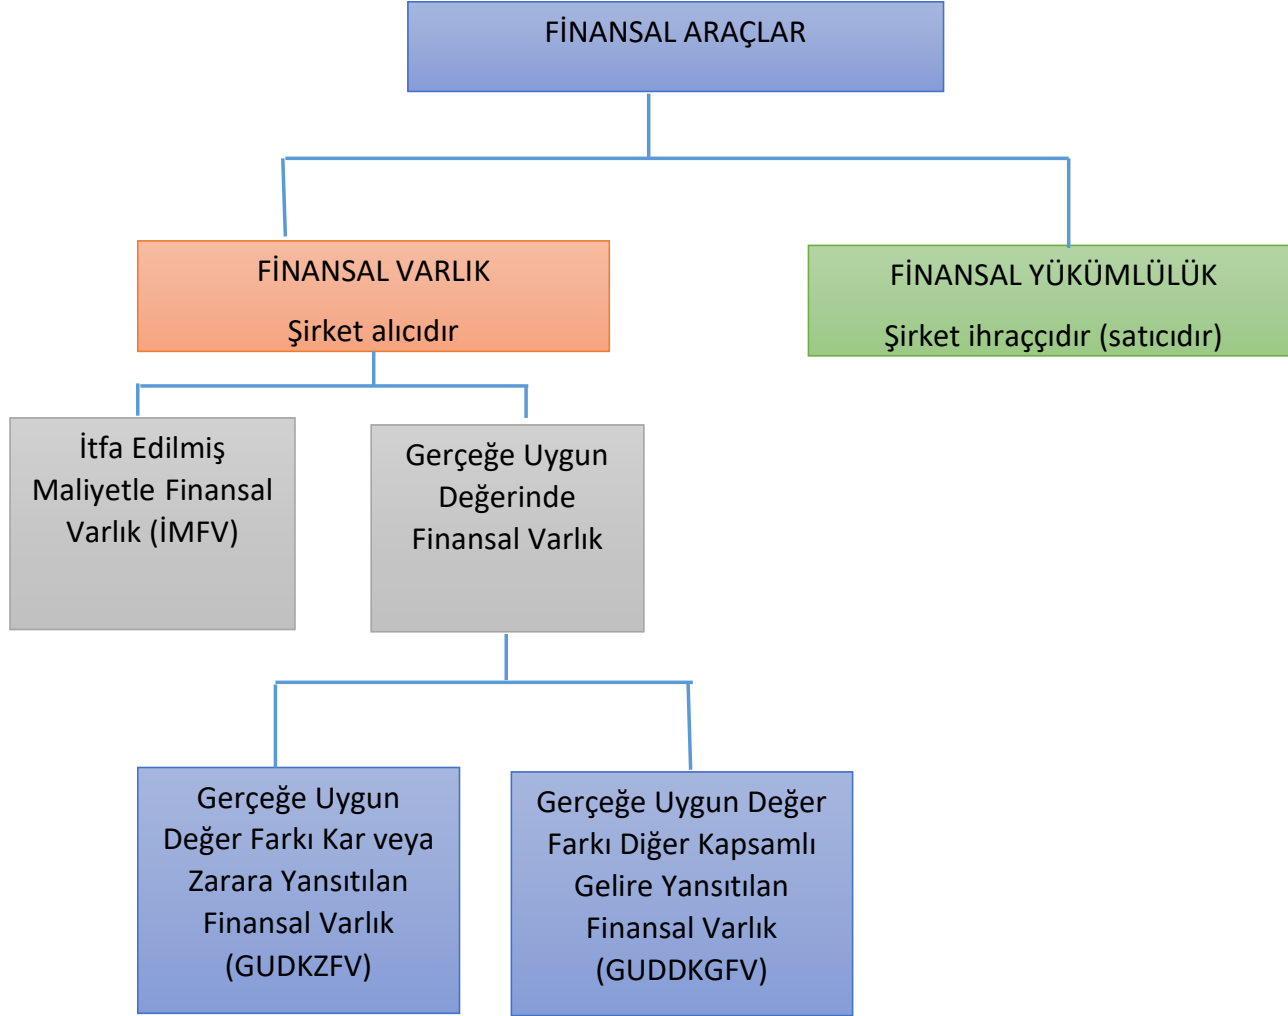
FİNANSAL ARAÇLAR

FİNANSAL VARLIK

Şirket alıcıdır

FİNANSAL YÜKÜMLÜLÜK

Şirket ihraççıdır (satıcıdır)

İtfa Edilmiş Maliyetle Finansal Varlık (İMFV)

Gerçeğe Uygun Değerinde Finansal Varlık

Gerçeğe Uygun Değer Farkı Kar veya Zarara Yansıtılan Finansal Varlık (GUDKZFV)

Gerçeğe Uygun Değer Farkı Diğer Kapsamlı Gelire Yansıtılan Finansal Varlık (GUDDKGFV)